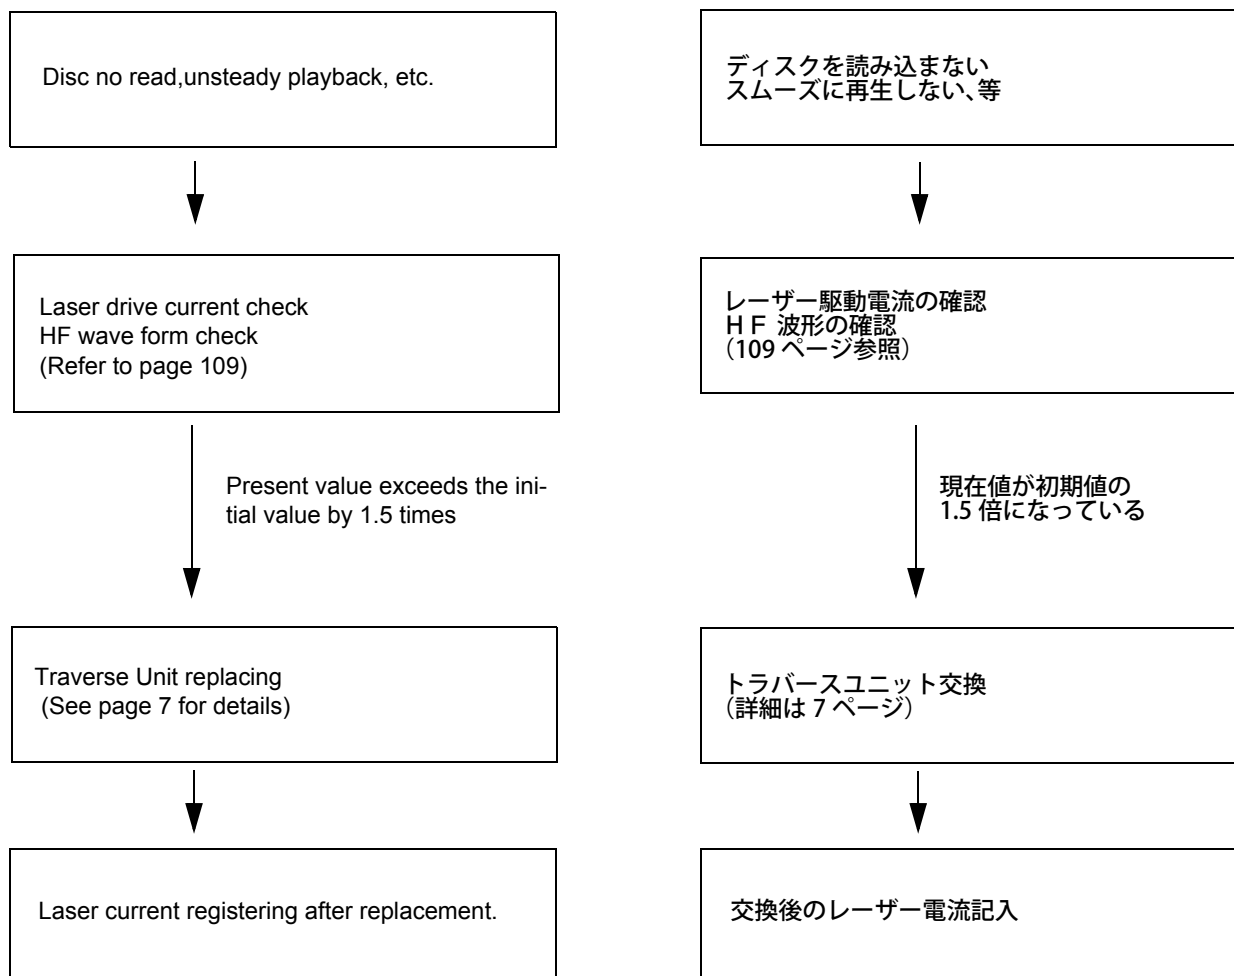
Disc no read,unsteady playback, etc.

Laser drive current check
HF wave form check
(Refer to page 109)

Present value exceeds the initial value by 1.5 times

Traverse Unit replacing
(See page 7 for details)

Laser current registering after replacement.

ディスクを読み込まない
スムーズに再生しない、等

レーザー駆動電流の確認
H F 波形の確認
（109 ページ参照）

現在値が初期値の
1.5 倍になっている

トラバースユニット交換
（詳細は 7 ページ）

交換後のレーザー電流記入